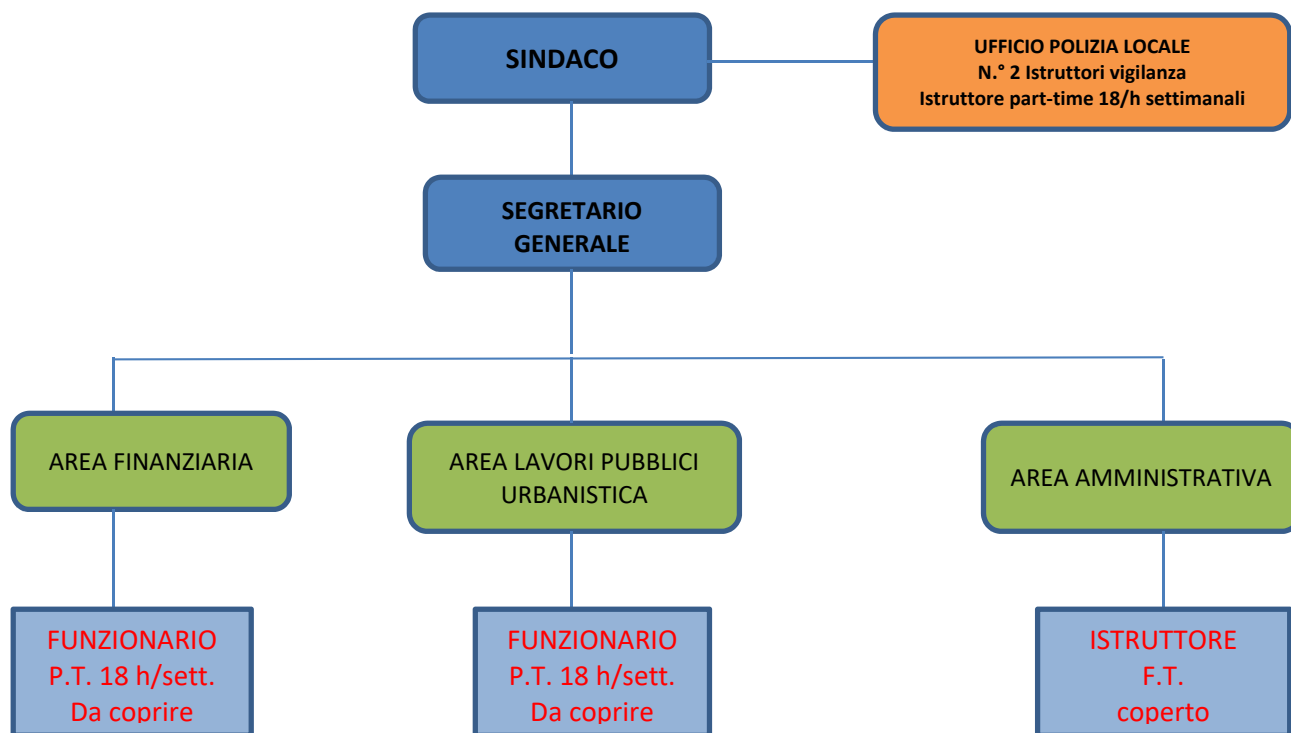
SINDACO

UFFICIO POLIZIA LOCALE
N.° 2 Istruttori vigilanza
Istruttore part-time 18/h settimanali

SEGRETARIO GENERALE

AREA FINANZIARIA

AREA LAVORI PUBBLICI URBANISTICA

AREA AMMINISTRATIVA

FUNZIONARIO
P.T. 18 h/sett.
Da coprire

FUNZIONARIO
P.T. 18 h/sett.
Da coprire

ISTRUTTORE
F.T.
coperto